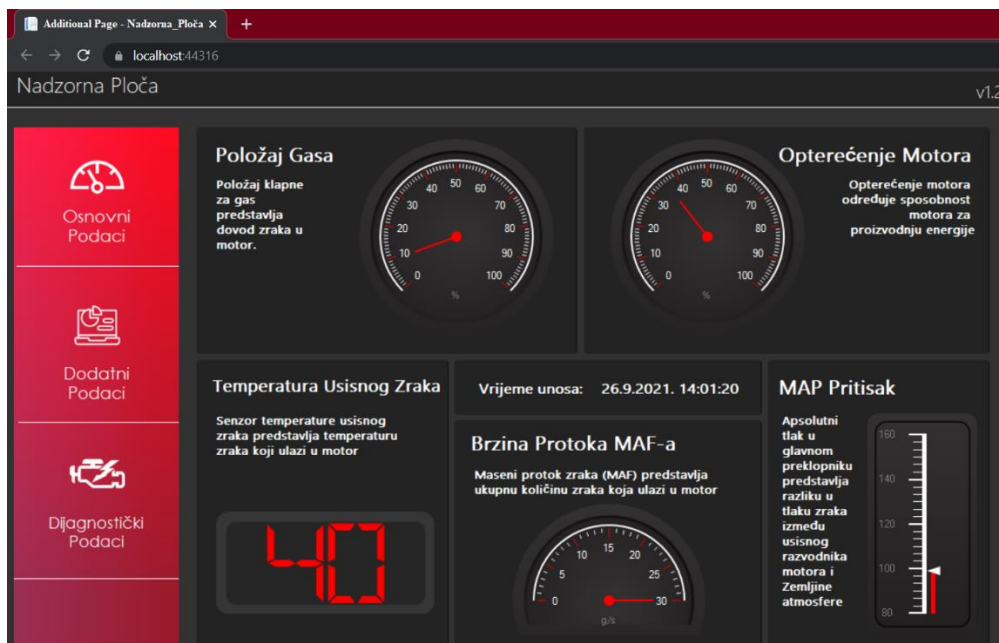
Additional Page - Nadzorna_Ploča ×
+
localhost:44316

Nadzorna Ploča

v1.2

Osnovni Podaci

Dodatni Podaci

Dijagnostički Podaci

Položaj Gasa

Položaj klapne za gas predstavlja dovod zraka u motor.

0 10 20 30 40 50 60 70 80 90 100
%

Opterećenje Motora

Opterećenje motora određuje sposobnost motora za proizvodnju energije

0 10 20 30 40 50 60 70 80 90 100
%

Temperatura Usisnog Zraka

Senzor temperature usisnog zraka predstavlja temperaturu zraka koji ulazi u motor

40

Vrijeme unosa: 26.9.2021. 14:01:20

Brzina Protoka MAF-a

Maseni protok zraka (MAF) predstavlja ukupnu količinu zraka koja ulazi u motor

0 5 10 15 20 25 30
g/s

MAP Pritisak

Apsolutni tlak u glavnom preklopniku predstavlja razliku u tlaku zraka između usisnog razvodnika motora i Zemljine atmosfere

160
140
120
100
80